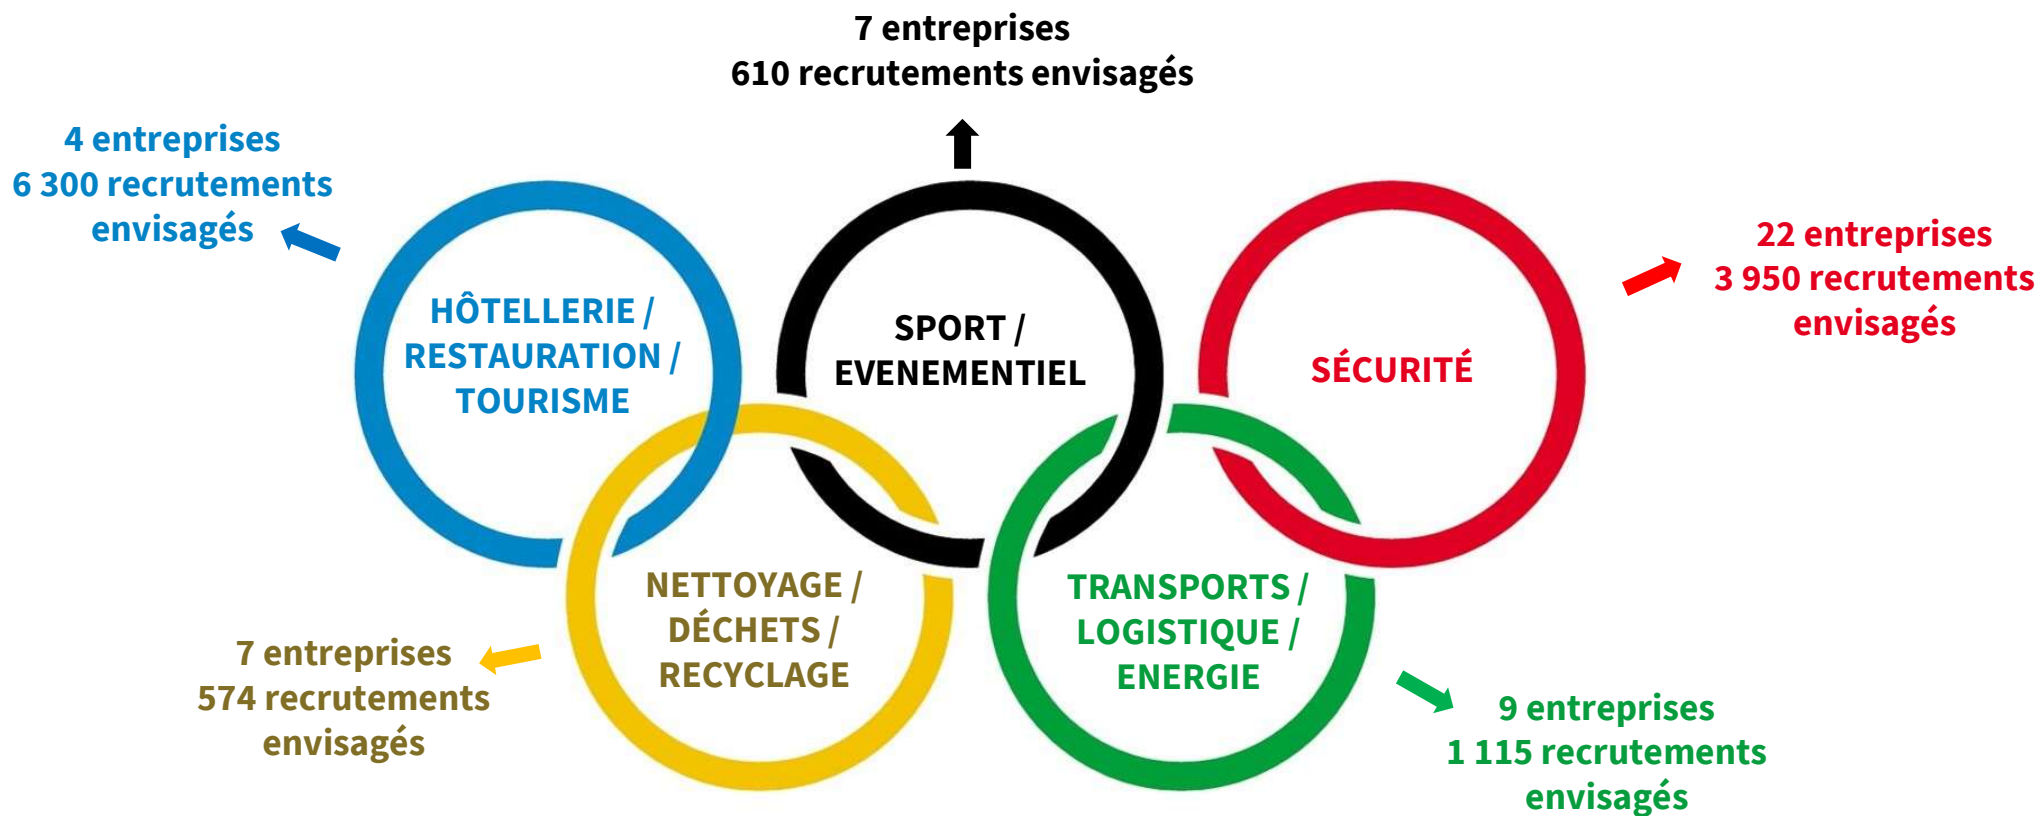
7 entreprises
610 recrutements envisagés

4 entreprises
6 300 recrutements envisagés

HÔTELLERIE / RESTAURATION / TOURISME

SPORT / EVENEMENTIEL

SÉCURITÉ

22 entreprises
3 950 recrutements envisagés

NETTOYAGE / DÉCHETS / RECYCLAGE

TRANSPORTS / LOGISTIQUE / ENERGIE

7 entreprises
574 recrutements envisagés

9 entreprises
1 115 recrutements envisagés